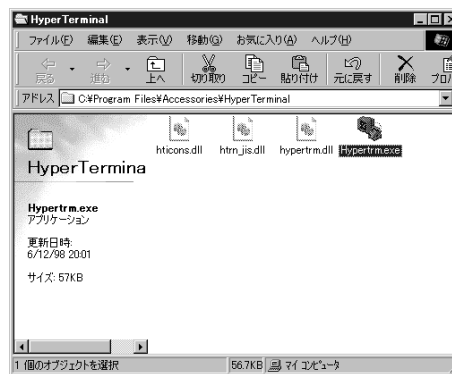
HyperTerminal

ファイル(F) 編集(E) 表示(V) 移動(G) お気に入り(A) ヘルプ(H)

戻る 進む 上へ 切り取り コピー 貼り付け 元に戻す 削除 プロパ

アドレス C:¥Program Files¥Accessories¥HyperTerminal

HyperTermina

Hypertrm.exe
アプリケーション

更新日時:
6/12/98 20:01

サイズ: 57KB

hticons.dll htrn_jis.dll hypertrm.dll Hypertrm.exe

1 個のオブジェクトを選択 56.7KB マイ コンピュータ